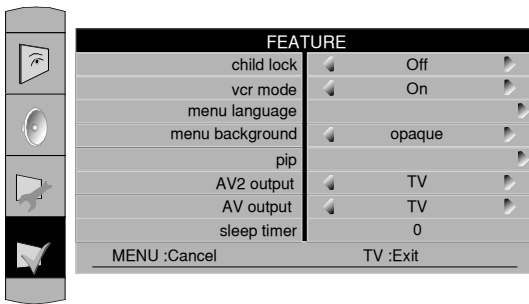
FEATURE

| | |
|---|---|
| child lock | Off |
| vcr mode | On |
| menu language | |
| menu background | opaque |
| pip | |
| AV2 output | TV |
| AV output | TV |
| sleep timer | 0 |

MENU :Cancel TV :Exit